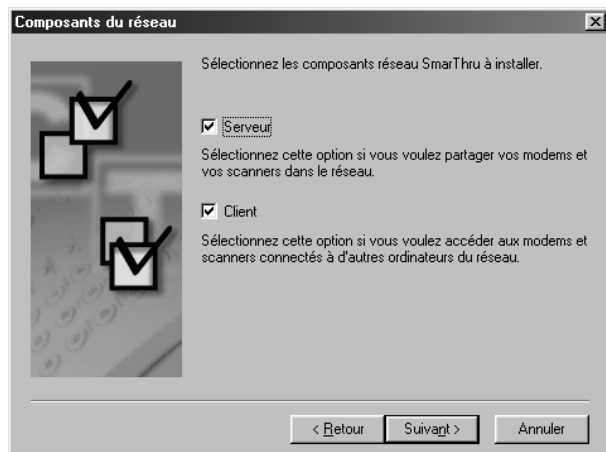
Composants du réseau

Sélectionnez les composants réseau SmarThru à installer.

☑ Serveur

Sélectionnez cette option si vous voulez partager vos modems et vos scanners dans le réseau.

☑ Client

Sélectionnez cette option si vous voulez accéder aux modems et scanners connectés à d'autres ordinateurs du réseau.

< Retour | Suivant > | Annuler